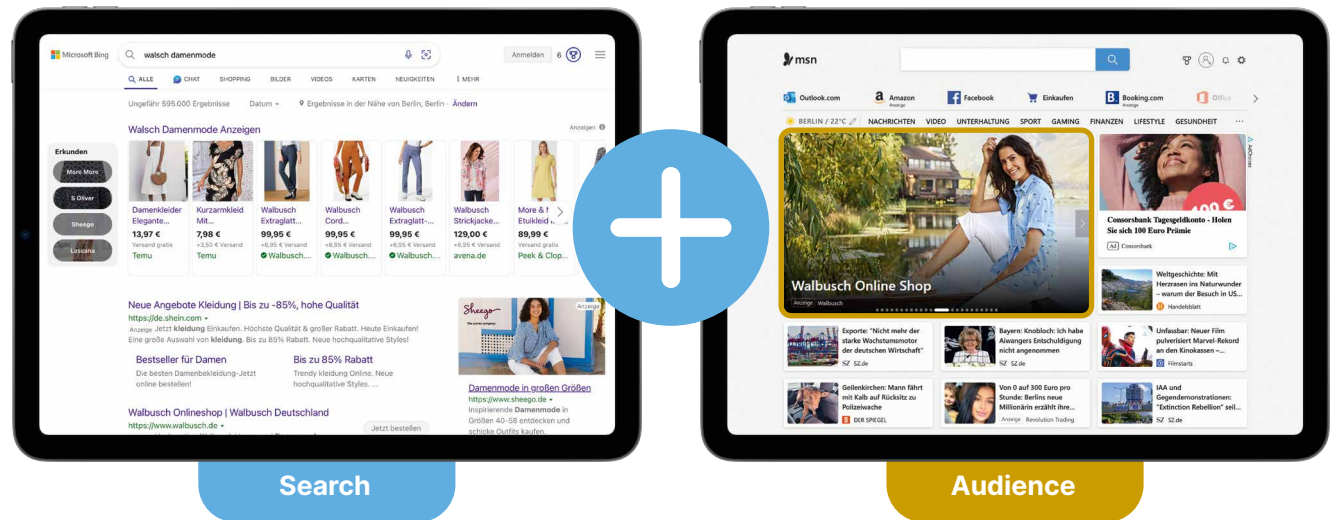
Microsoft Bing walsch damenmode Anmelden 6

ALLE CHAT SHOPPING BILDER VIDEOS KARTEN NEUIGKEITEN ⋮ MEHR

Ungefähr 595.000 Ergebnisse Datum Ergebnisse in der Nähe von Berlin, Berlin · Ändern

Walsch Damenmode Anzeigen Anzeigen

Erkunden
More More
S Oliver
Sheego
Luscana

| Damenkleider Elegante... | Kurzarmkleid Mit... | Walbusch Extraglatt... | Walbusch Cord... | Walbusch Extraglatt-... | Walbusch Strickjacke... | More & M Etuikleid |
|---|---|---|---|---|---|---|
| 13,97 € | 7,98 € | 99,95 € | 99,95 € | 99,95 € | 129,00 € | 89,99 € |
| Versand gratis | +3,50 € Versand | +6,95 € Versand | +6,95 € Versand | +6,95 € Versand | +6,95 € Versand | Versand gratis |
| Temu | Temu | Walbusch... | Walbusch... | Walbusch... | avena.de | Peek & Clop... |

Neue Angebote Kleidung | Bis zu -85%, hohe Qualität
https://de.shein.com
Anzeige Jetzt kleidung Einkaufen. Höchste Qualität & großer Rabatt. Heute Einkaufen! Eine große Auswahl von kleidung. Bis zu 85% Rabatt. Neue hochqualitative Styles!

Bestseller für Damen
Die besten Damenbekleidung-Jetzt online bestellen!

Bis zu 85% Rabatt
Trendy kleidung Online. Neue hochqualitative Styles. ...

Walbusch Onlineshop | Walbusch Deutschland
https://www.walbusch.de
Jetzt bestellen

Sheego Anzeige
Damenmode in großen Größen
https://www.sheego.de
Inspirierende Damenmode in Größen 40–58 entdecken und schicke Outfits kaufen.

msn

Outlook.com Amazon Anzeige Facebook Einkaufen Booking.com Anzeige Office

BERLIN / 22°C NACHRICHTEN VIDEO UNTERHALTUNG SPORT GAMING FINANZEN LIFESTYLE GESUNDHEIT ···

Walbusch Online Shop
Anzeige Walbusch

Consorsbank Tagesgeldkonto - Holen Sie sich 100 Euro Prämie
Ad Consorsbank

Weltgeschichte: Mit Herzrasen ins Naturwunder – warum der Besuch in US...
Handelsblatt

Exporte: "Nicht mehr der starke Wachstumsmotor der deutschen Wirtschaft"
SZ SZ.de

Bayern: Knobloch: Ich habe Aiwangers Entschuldigung nicht angenommen
SZ SZ.de

Unfassbar: Neuer Film pulverisiert Marvel-Rekord an den Kinokassen –...
Filmstarts

Geilenkirchen: Mann fährt mit Kalb auf Rücksitz zu Polizeiwache
DER SPIEGEL

Von 0 auf 300 Euro pro Stunde: Berlins neue Millionärin erzählt ihre...
Anzeige Revolution Trading

IAA und Gegendemonstrationen: "Extinction Rebellion" seil...
SZ SZ.de

Search

Audience